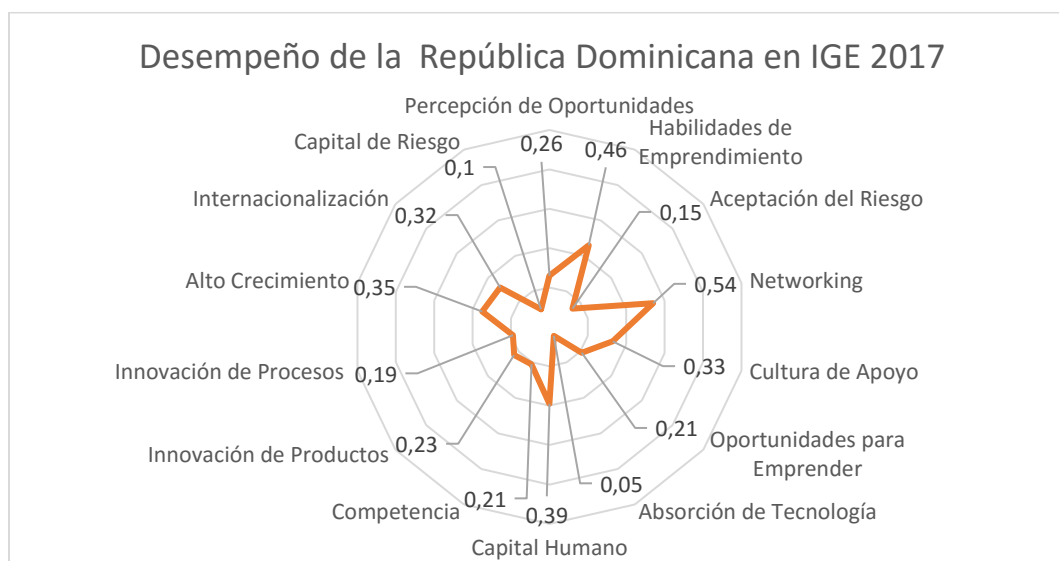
Desempeño de la República Dominicana en IGE 2017

Percepción de Oportunidades
0,26

Habilidades de Emprendimiento
0,46

Aceptación del Riesgo
0,15

Networking
0,54

Cultura de Apoyo
0,33

Oportunidades para Emprender
0,21

Absorción de Tecnología
0,05

Capital Humano
0,39

Competencia
0,21

Innovación de Productos
0,23

Innovación de Procesos
0,19

Alto Crecimiento
0,35

Internacionalización
0,32

Capital de Riesgo
0,1